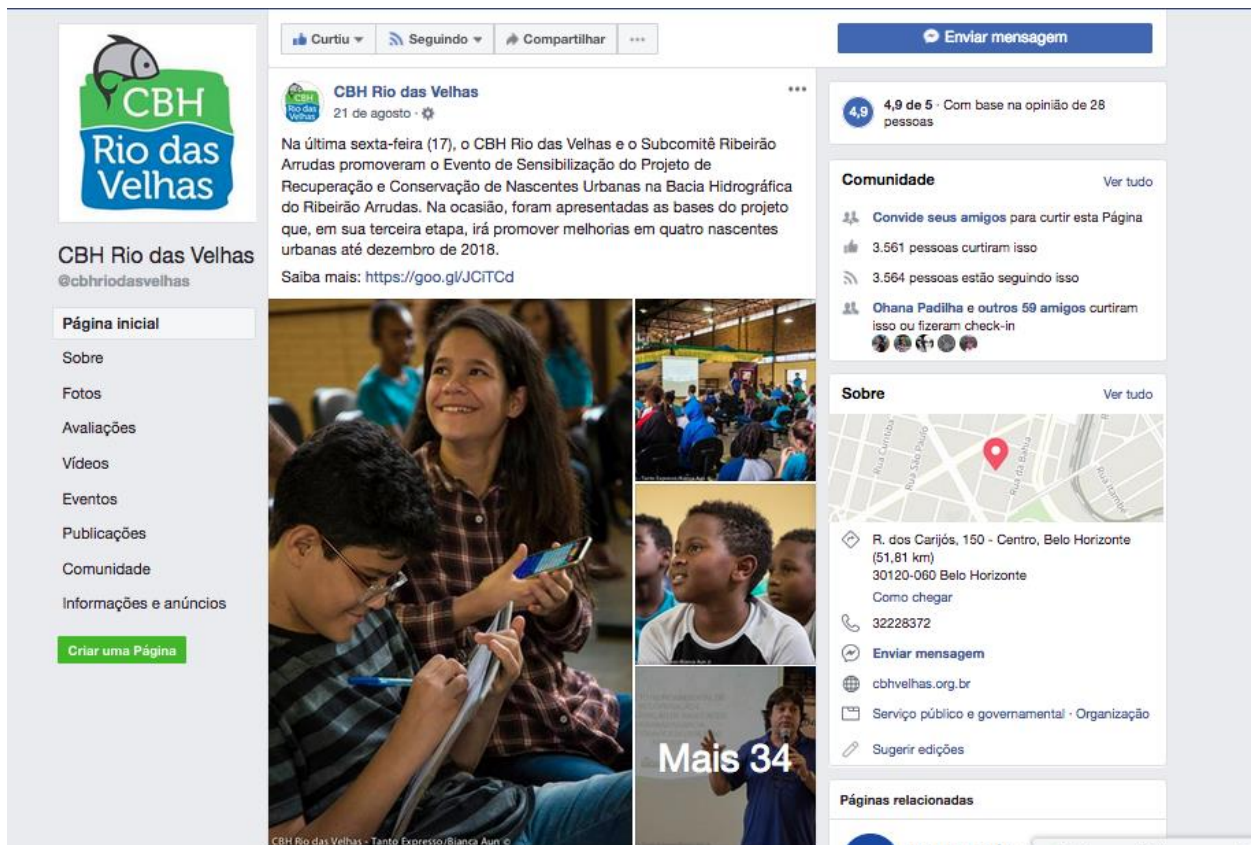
CBH
Rio das
Velhas

CBH Rio das Velhas
@cbhriodasvelhas

Página inicial
Sobre
Fotos
Avaliações
Vídeos
Eventos
Publicações
Comunidade
Informações e anúncios

Criar uma Página

Curtiu ▾ Seguindo ▾ Compartilhar ···

CBH Rio das Velhas
21 de agosto ·

Na última sexta-feira (17), o CBH Rio das Velhas e o Subcomitê Ribeirão Arrudas promoveram o Evento de Sensibilização do Projeto de Recuperação e Conservação de Nascentes Urbanas na Bacia Hidrográfica do Ribeirão Arrudas. Na ocasião, foram apresentadas as bases do projeto que, em sua terceira etapa, irá promover melhorias em quatro nascentes urbanas até dezembro de 2018.

Saiba mais: https://goo.gl/JCiTCd

Mais 34

CBH Rio das Velhas - Tanto Expresso/Bianca Aun ©

Enviar mensagem

4,9
4,9 de 5 · Com base na opinião de 28 pessoas

Comunidade
Ver tudo
Convide seus amigos para curtir esta Página
3.561 pessoas curtiram isso
3.564 pessoas estão seguindo isso
Ohana Padilha e outros 59 amigos curtiram isso ou fizeram check-in

Sobre
Ver tudo
Rua Curitiba
Rua São Paulo
Rua da Bahia
Rua Tamoios
R. dos Carijós, 150 - Centro, Belo Horizonte (51,81 km)
30120-060 Belo Horizonte
Como chegar
32228372
Enviar mensagem
cbhvelhas.org.br
Serviço público e governamental · Organização
Sugerir edições

Páginas relacionadas